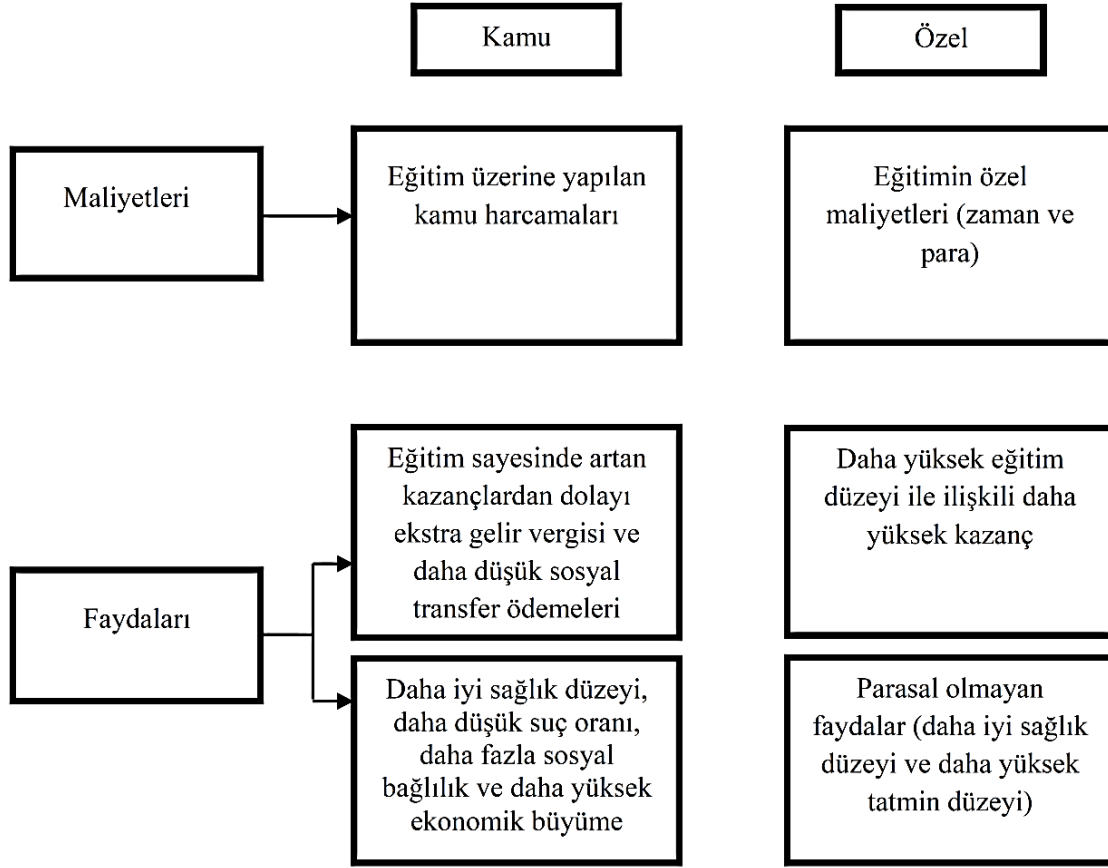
Kamu

Özel

Maliyetleri

Eğitim üzerine yapılan kamu harcamaları

Eğitimin özel maliyetleri (zaman ve para)

Faydaları

Eğitim sayesinde artan kazançlardan dolayı ekstra gelir vergisi ve daha düşük sosyal transfer ödemeleri

Daha yüksek eğitim düzeyi ile ilişkili daha yüksek kazanç

Daha iyi sağlık düzeyi, daha düşük suç oranı, daha fazla sosyal bağlılık ve daha yüksek ekonomik büyüme

Parasal olmayan faydalar (daha iyi sağlık düzeyi ve daha yüksek tatmin düzeyi)